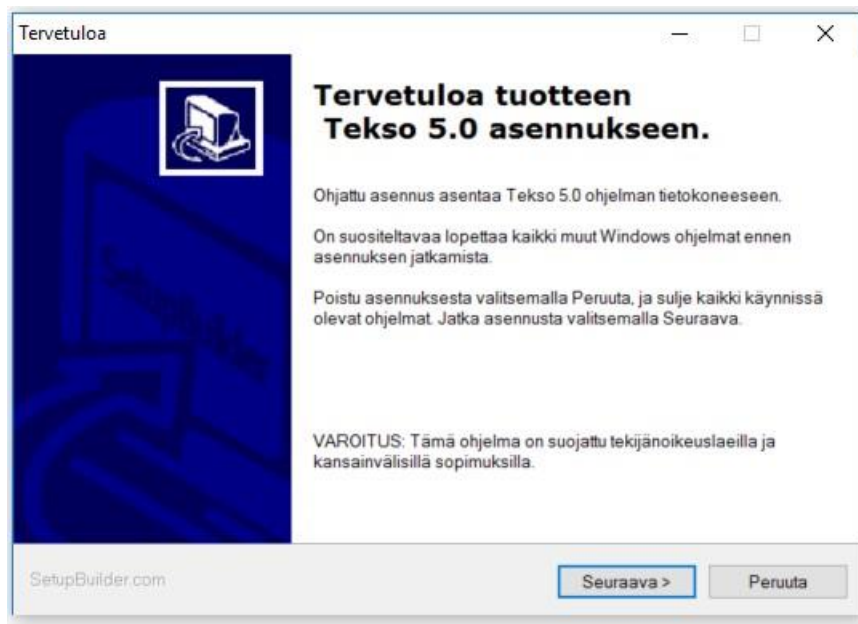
Tervetuloa

Tervetuloa tuotteen Tekso 5.0 asennukseen.

Ohjattu asennus asentaa Tekso 5.0 ohjelman tietokoneeseen.

On suositeltavaa lopettaa kaikki muut Windows ohjelmat ennen asennuksen jatkamista.

Poistu asennuksesta valitsemalla Peruuta, ja sulje kaikki käynnissä olevat ohjelmat. Jatka asennusta valitsemalla Seuraava.

VAROITUS: Tämä ohjelma on suojattu tekijänoikeuslaeilla ja kansainvälisillä sopimuksilla.

SetupBuilder.com

Seuraava >

Peruuta